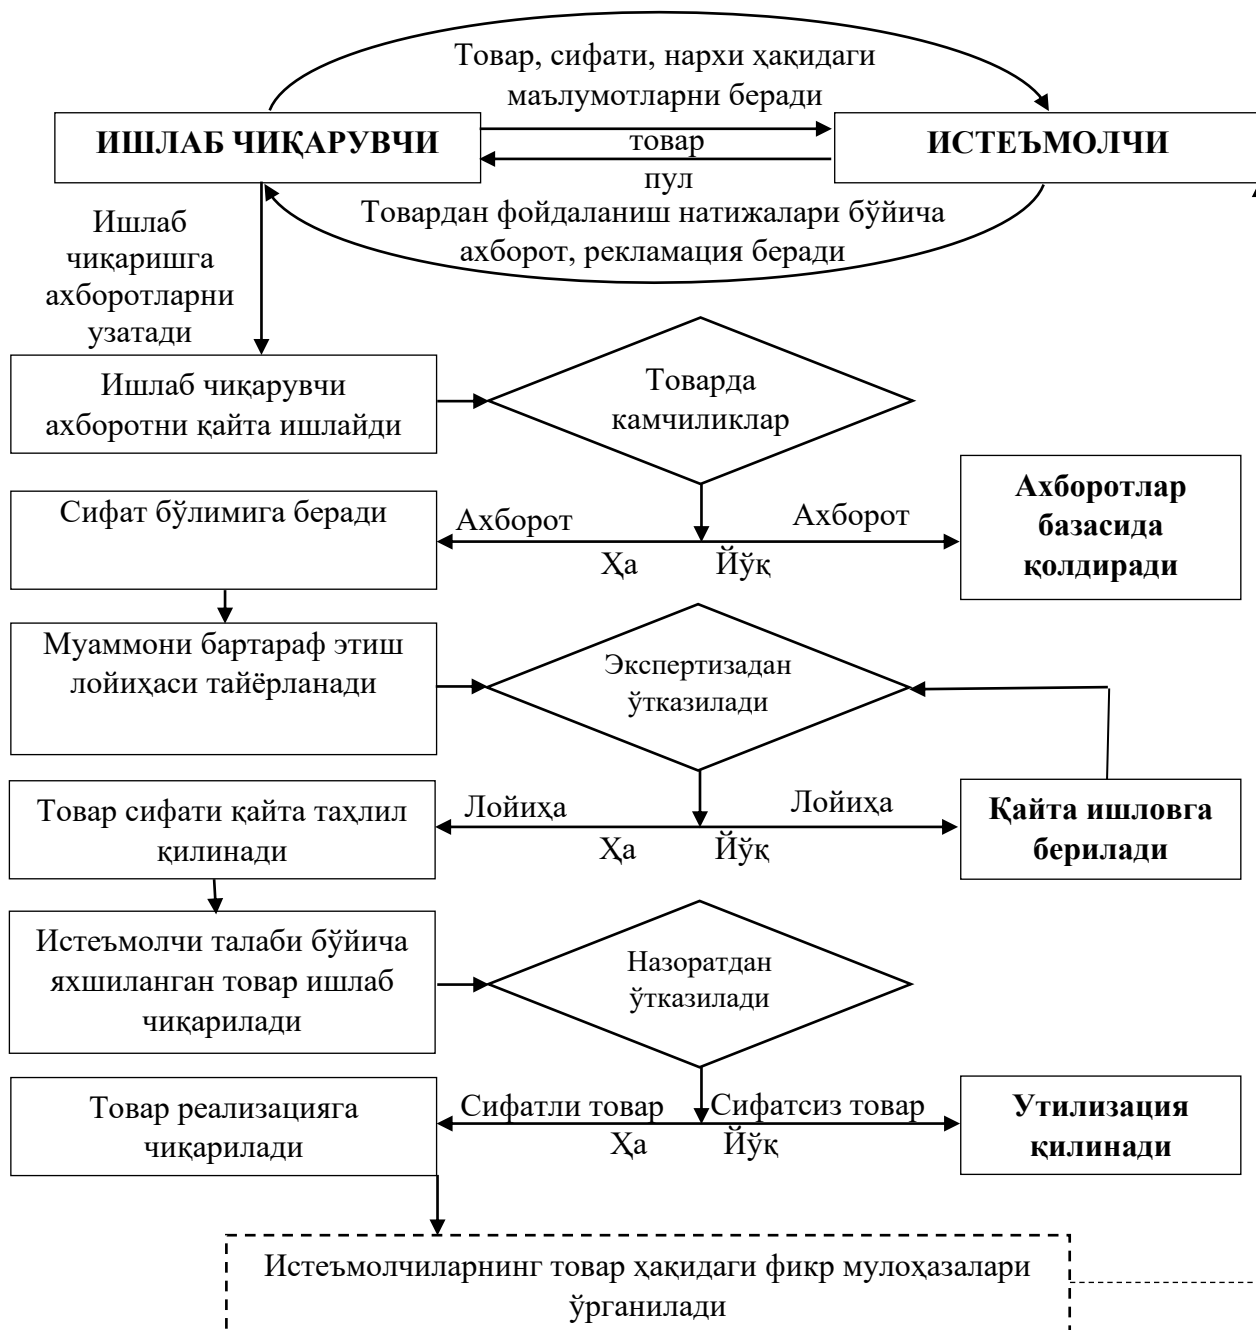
Товар, сифати, нархи ҳақидаги маълумотларни беради

ИШЛАБ ЧИҚАРУВЧИ

товар

пул

ИСТЕЪМОЛЧИ

Товардан фойдаланиш натижалари бўйича ахборот, рекламация беради

Ишлаб чиқаришга ахборотларни узатади

Ишлаб чиқарувчи ахборотни қайта ишлайди

Товарда камчиликлар

Сифат бўлимига беради

Ахборот

Ҳа

Йўқ

Ахборот

Ахборотлар базасида қолдиради

Муаммони бартараф этиш лойиҳаси тайёрланади

Экспертизадан ўтказилади

Товар сифати қайта таҳлил қилинади

Лойиҳа

Ҳа

Йўқ

Лойиҳа

Қайта ишловга берилади

Истеъмолчи талаби бўйича яхшиланган товар ишлаб чиқарилади

Назоратдан ўтказилади

Товар реализацияга чиқарилади

Сифатли товар

Ҳа

Йўқ

Сифатсиз товар

Утилизация қилинади

Истеъмолчиларнинг товар ҳақидаги фикр мулоҳазалари ўрганилади